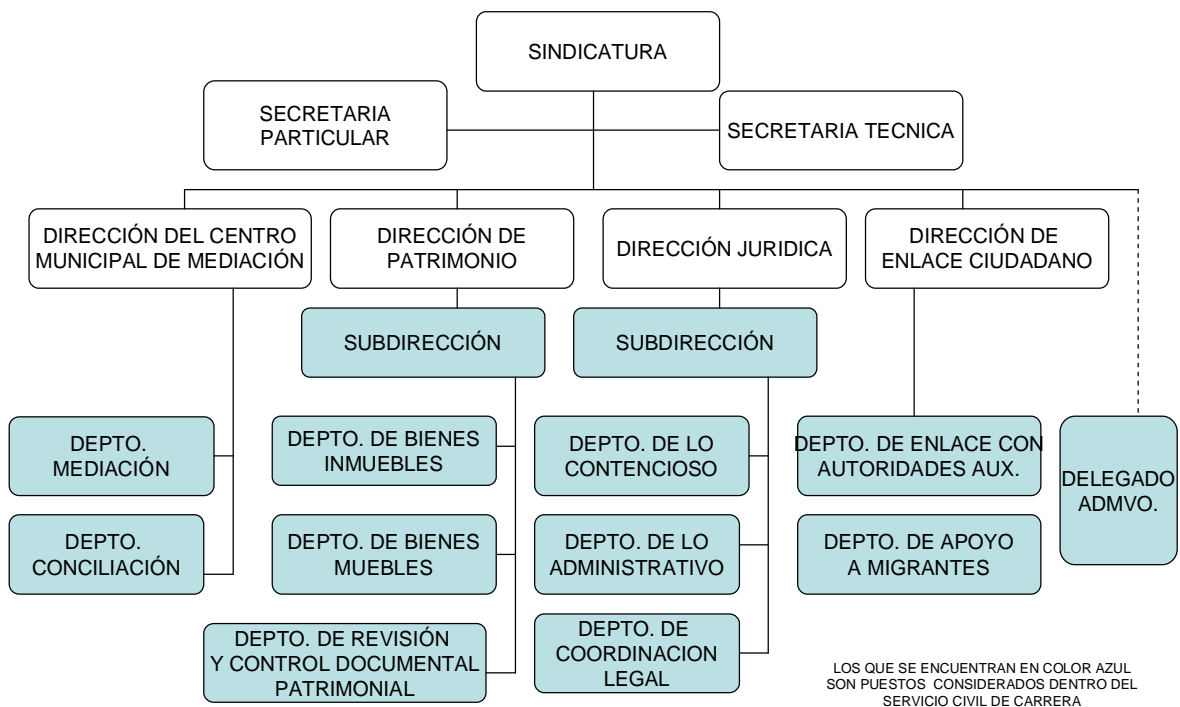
SINDICATURA

SECRETARIA PARTICULAR

SECRETARIA TECNICA

DIRECCIÓN DEL CENTRO MUNICIPAL DE MEDIACIÓN

DIRECCIÓN DE PATRIMONIO

DIRECCIÓN JURIDICA

DIRECCIÓN DE ENLACE CIUDADANO

SUBDIRECCIÓN

SUBDIRECCIÓN

DEPTO. MEDIACIÓN

DEPTO. CONCILIACIÓN

DEPTO. DE BIENES INMUEBLES

DEPTO. DE BIENES MUEBLES

DEPTO. DE REVISIÓN Y CONTROL DOCUMENTAL PATRIMONIAL

DEPTO. DE LO CONTENCIOSO

DEPTO. DE LO ADMINISTRATIVO

DEPTO. DE COORDINACION LEGAL

DEPTO. DE ENLACE CON AUTORIDADES AUX.

DEPTO. DE APOYO A MIGRANTES

DELEGADO ADMVO.

LOS QUE SE ENCUENTRAN EN COLOR AZUL SON PUESTOS CONSIDERADOS DENTRO DEL SERVICIO CIVIL DE CARRERA